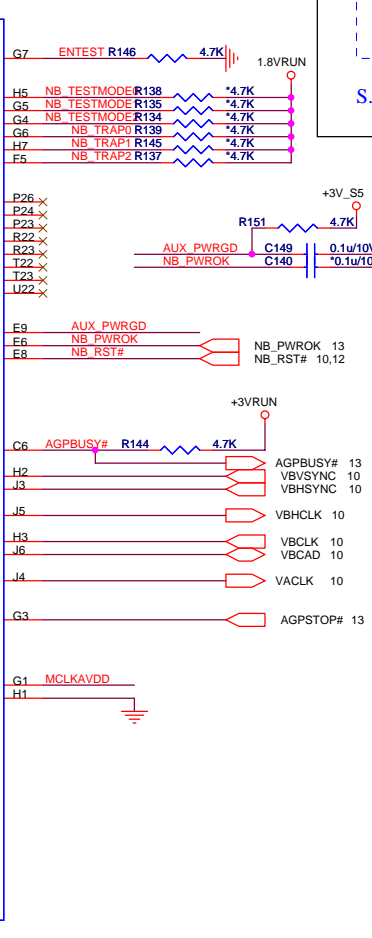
G7 ENTEST R146 4.7K

1.8VRUN

S.

H5 NB_TESTMODE0 R138 *4.7K
G5 NB_TESTMODE1 R135 *4.7K
G4 NB_TESTMODE2 R134 *4.7K
G6 NB_TRAP0 R139 *4.7K
H7 NB_TRAP1 R145 *4.7K
F5 NB_TRAP2 R137 *4.7K

+3V_S5

P26
P24
P23
R22
R23
T22
T23
U22

R151 4.7K

AUX_PWRGD C149 0.1u/10V
NB_PWROK C140 *0.1u/10

E9 AUX_PWRGD
E6 NB_PWROK
E8 NB_RST#

NB_PWROK 13
NB_RST# 10,12

+3VRUN

C6 AGPBUSY# R144 4.7K

AGPBUSY# 13
H2 VBVSYNC 10
J3 VBHSYNC 10

J5 VBHCLK 10

H3 VBCLK 10
J6 VBCAD 10

J4 VACLK 10

G3 AGPSTOP# 13

G1 MCLKAVDD
H1